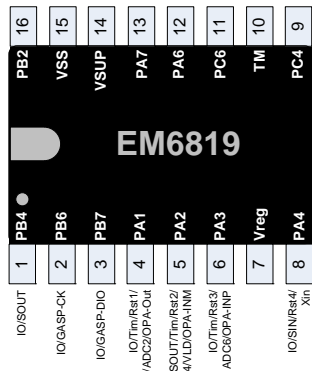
16 15 14 13 12 11 10 9

PB2 VSS VSUP PA7 PA6 PC6 TM PC4

EM6819

PB4 PB6 PB7 PA1 PA2 PA3 Vreg PA4

1 2 3 4 5 6 7 8

IO/SOUT

IO/GASP-CK

IO/GASP-DIO

IO/Tim/Rst1/ /ADC2/OPA-Out

SOUT/Tim/Rst2/ 4/VLD/OPA-INM

IO/Tim/Rst3/ ADC6/OPA-INP

IO/SIN/Rst4/ Xin